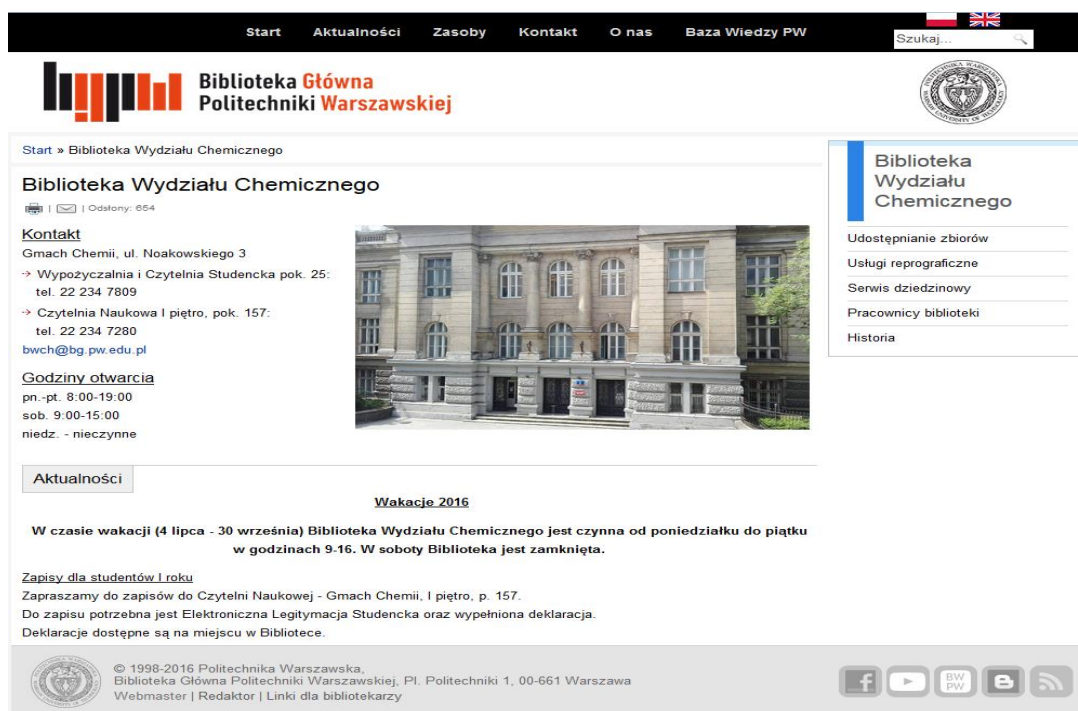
Start Aktualności Zasoby Kontakt O nas Baza Wiedzy PW

Szukaj...

Biblioteka Główna Politechniki Warszawskiej

Start » Biblioteka Wydziału Chemicznego

Biblioteka Wydziału Chemicznego

| | Odsłony: 654

Kontakt
Gmach Chemii, ul. Noakowskiego 3
→ Wypożyczalnia i Czytelnia Studencka pok. 25: tel. 22 234 7809
→ Czytelnia Naukowa I piętro, pok. 157: tel. 22 234 7280
bwch@bg.pw.edu.pl

Godziny otwarcia
pn.-pt. 8:00-19:00
sob. 9:00-15:00
niedz. - nieczynne

Aktualności

Wakacje 2016

W czasie wakacji (4 lipca - 30 września) Biblioteka Wydziału Chemicznego jest czynna od poniedziałku do piątku w godzinach 9-16. W soboty Biblioteka jest zamknięta.

Zapisy dla studentów I roku
Zapraszamy do zapisów do Czytelni Naukowej - Gmach Chemii, I piętro, p. 157.
Do zapisu potrzebna jest Elektroniczna Legitymacja Studencka oraz wypełniona deklaracja.
Deklaracje dostępne są na miejscu w Bibliotece.

Biblioteka Wydziału Chemicznego

Udostępnianie zbiorów
Usługi reprograficzne
Serwis dziedzinowy
Pracownicy biblioteki
Historia

© 1998-2016 Politechnika Warszawska,
Biblioteka Główna Politechniki Warszawskiej, Pl. Politechniki 1, 00-661 Warszawa
Webmaster | Redaktor | Linki dla bibliotekarzy

BW PW